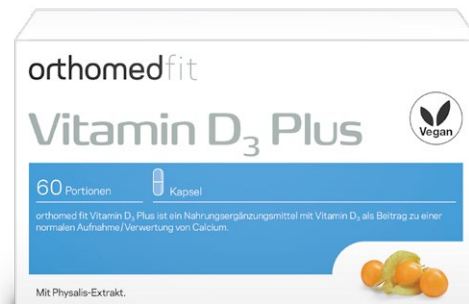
orthomedfit

Vitamin $D_3$ Plus

Vegan

60 Portionen

Kapsel

orthomed fit Vitamin $D_3$ Plus ist ein Nahrungsergänzungsmittel mit Vitamin $D_3$ als Beitrag zu einer normalen Aufnahme/Verwertung von Calcium.

Mit Physalis-Extrakt.